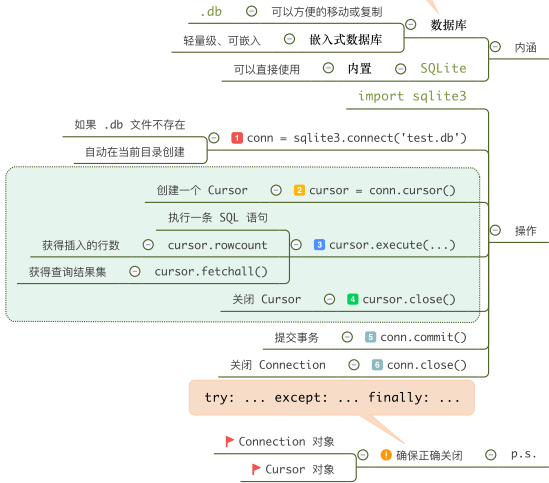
.db 可以方便的移动或复制

数据库

轻量级、可嵌入

嵌入式数据库

内涵

可以直接使用

内置

SQLite

import sqlite3

如果 .db 文件不存在

自动在当前目录创建

1 conn = sqlite3.connect('test.db')

创建一个 Cursor

2 cursor = conn.cursor()

执行一条 SQL 语句

操作

获得插入的行数

cursor.rowcount

3 cursor.execute(...)

获得查询结果集

cursor.fetchall()

关闭 Cursor

4 cursor.close()

提交事务

5 conn.commit()

关闭 Connection

6 conn.close()

try: ... except: ... finally: ...

Connection 对象

确保正确关闭

p.s.

Cursor 对象